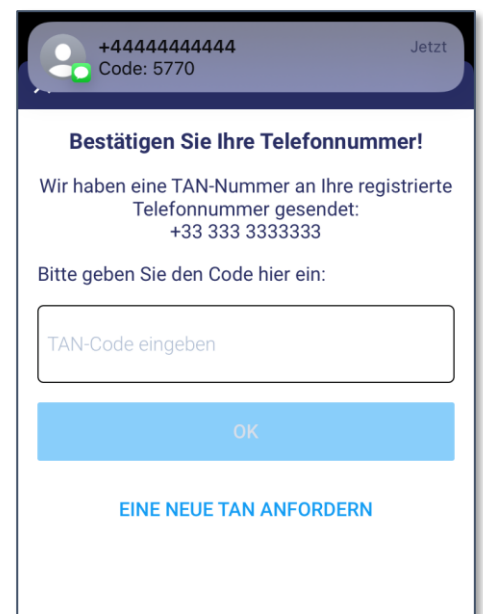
+44444444444
Code: 5770
Jetzt

Bestätigen Sie Ihre Telefonnummer!

Wir haben eine TAN-Nummer an Ihre registrierte Telefonnummer gesendet:
+33 333 3333333

Bitte geben Sie den Code hier ein:

TAN-Code eingeben

OK

EINE NEUE TAN ANFORDERN